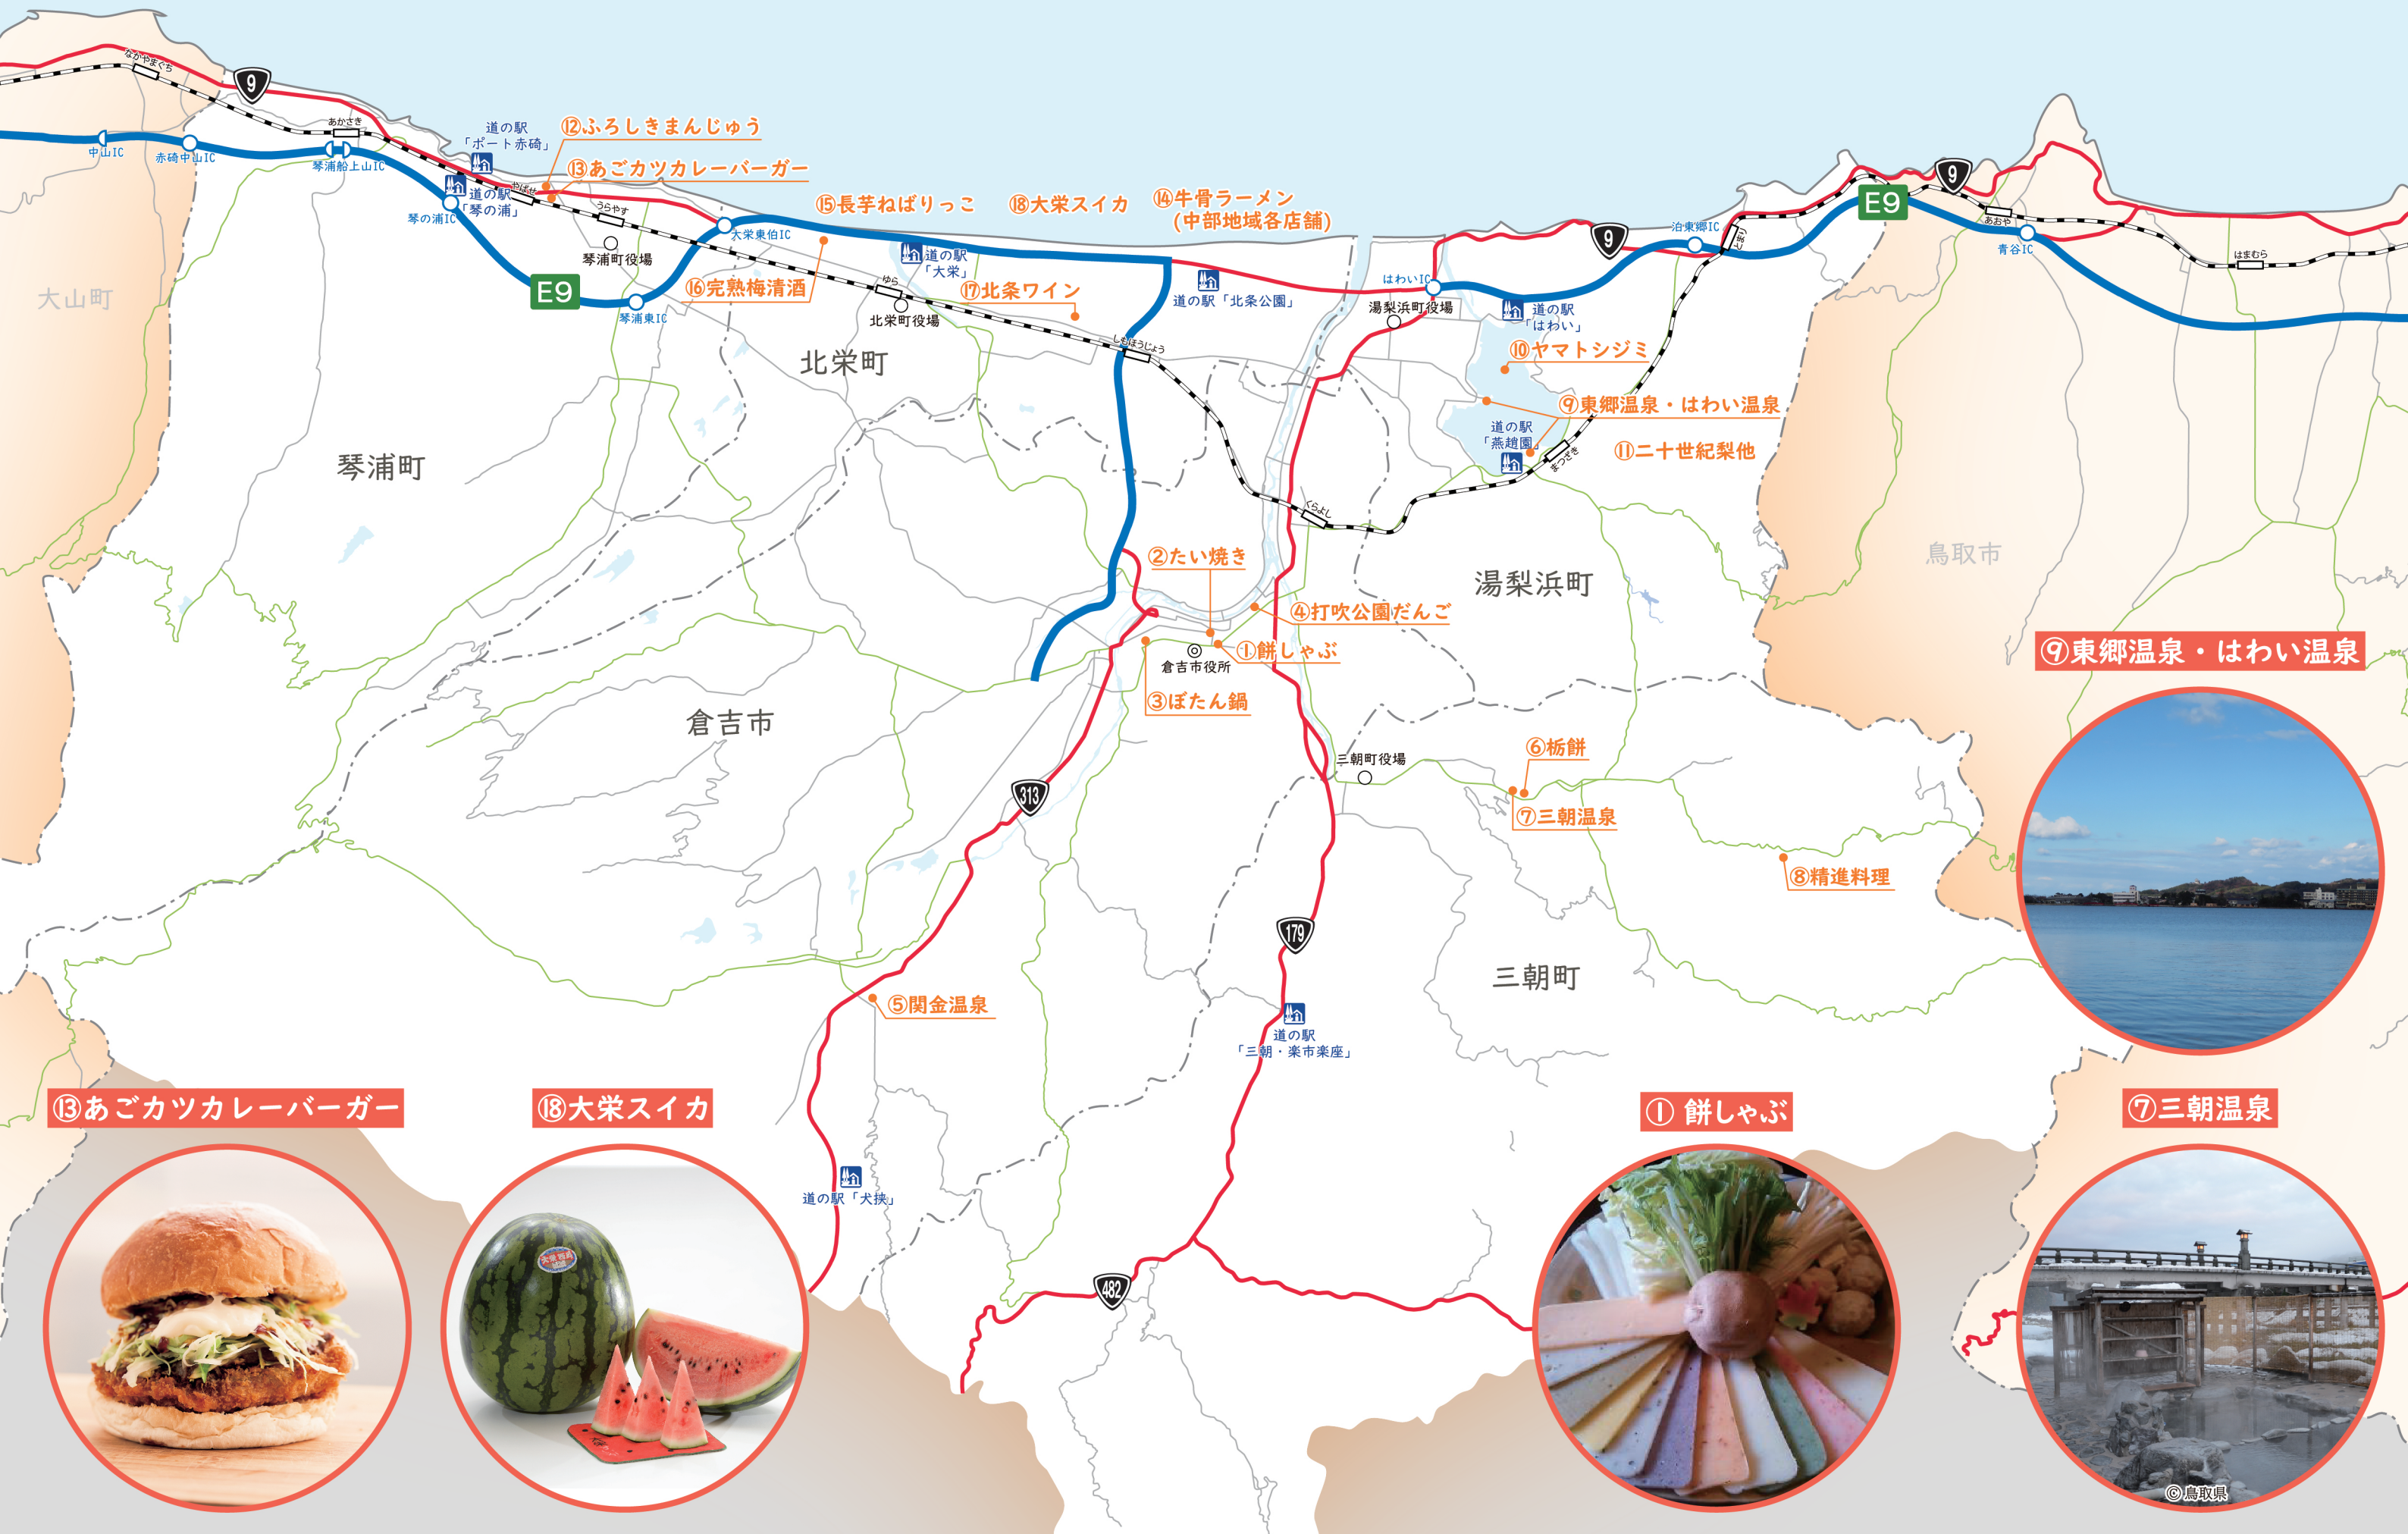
なかやまぐち
9
あかさき
中山IC
赤碕中山IC
琴浦船上山IC
道の駅
「ポート赤碕」
⑫ふろしきまんじゅう
⑬あごカツカレーバーガー
道の駅
「琴の浦」
やばせ
琴の浦IC
うらやす
琴浦町役場
大栄東伯IC
⑮長芋ねばりっこ
⑱大栄スイカ
⑭牛骨ラーメン
(中部地域各店舗)
道の駅
「大栄」
E9
琴浦東IC
⑯完熟梅清酒
ゆら
北栄町役場
⑰北条ワイン
道の駅「北条公園」
しもほうじょう
大山町
北栄町
琴浦町
はわいIC
湯梨浜町役場
道の駅
「はわい」
⑩ヤマトシジミ
⑨東郷温泉・はわい温泉
道の駅
「燕趙園」
まつざき
⑪二十世紀梨他
くらよし
9
治東郷IC
E9
9
あおや
青谷IC
はまむら
鳥取市
湯梨浜町
②たい焼き
④打吹公園だんご
①餅しゃぶ
倉吉市役所
③ぼたん鍋
倉吉市
313
三朝町役場
⑥栃餅
⑦三朝温泉
⑧精進料理
179
三朝町
⑤関金温泉
道の駅
「三朝・楽市楽座」
道の駅「犬挟」
482
⑨東郷温泉・はわい温泉
⑬あごカツカレーバーガー
⑱大栄スイカ
① 餅しゃぶ
⑦三朝温泉
©鳥取県